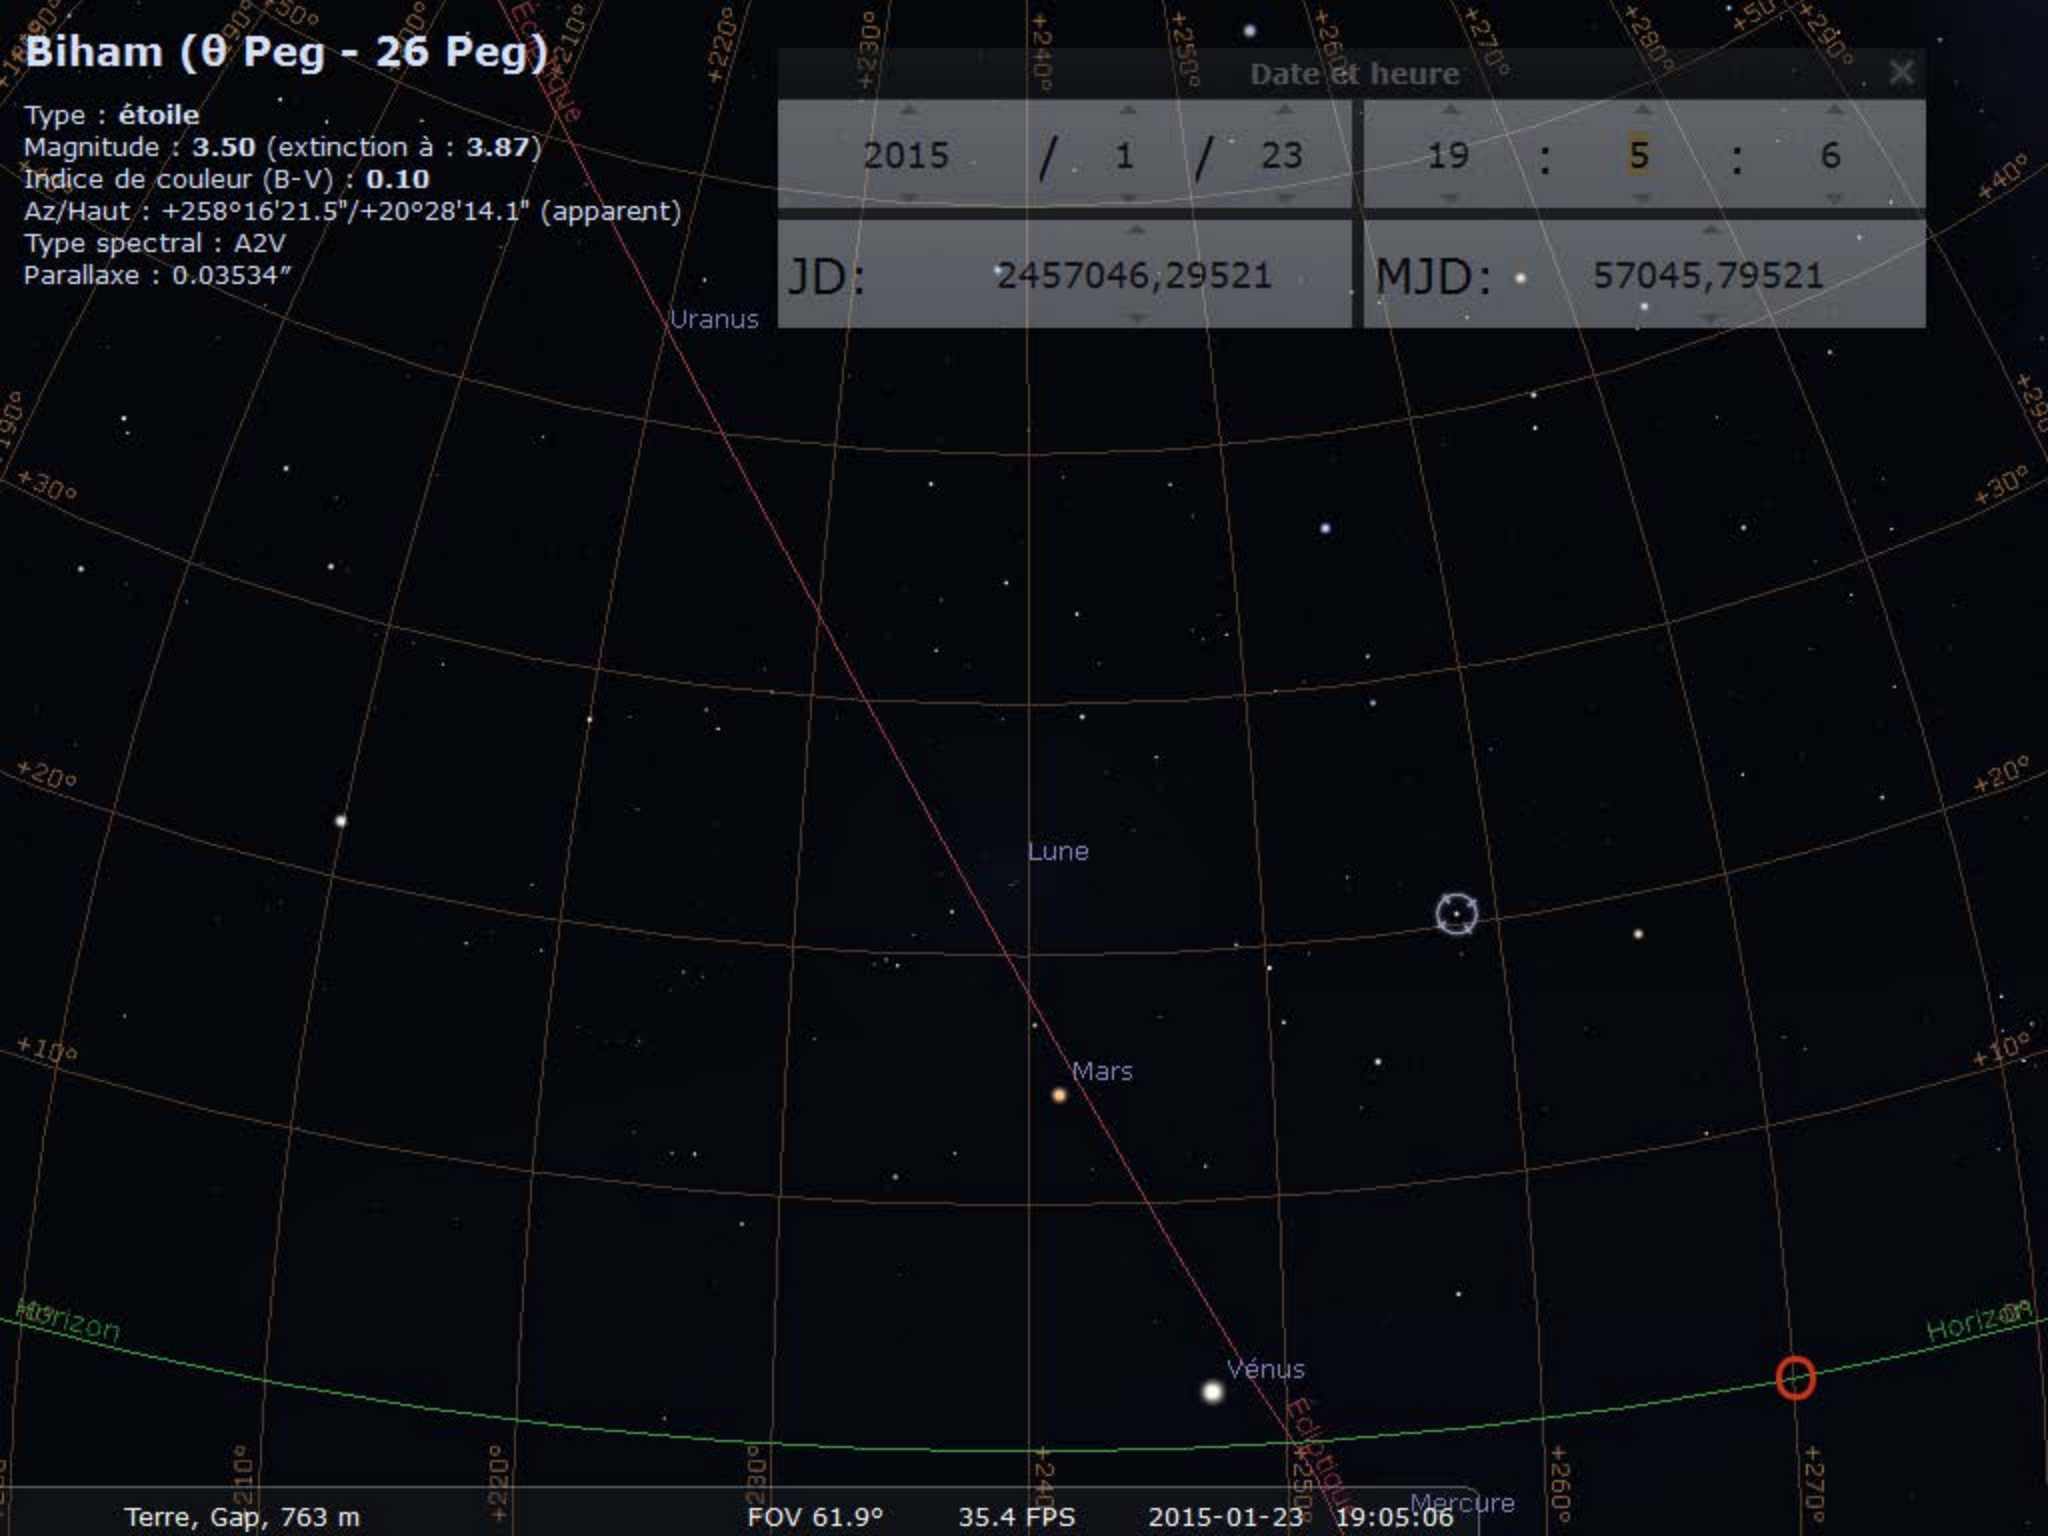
Biham (θ Peg - 26 Peg)

Type : étoile
Magnitude : 3.50 (extinction à : 3.87)
Indice de couleur (B-V) : 0.10
Az/Haut : +258°16'21.5"/+20°28'14.1" (apparent)
Type spectral : A2V
Parallaxe : 0.03534"

Date et heure

2015 / 1 / 23 19 : 5 : 6

JD: 2457046,29521 MJD: 57045,79521

Uranus
Lune
Mars
Vénus
Mercure
Ecliptique
Ecliptique
Horizon
Horizon

+210° +220° +230° +240° +250° +260° +270° +280° +290°
+30° +20° +10° +40° +50°

Terre, Gap, 763 m FOV 61.9° 35.4 FPS 2015-01-23 19:05:06